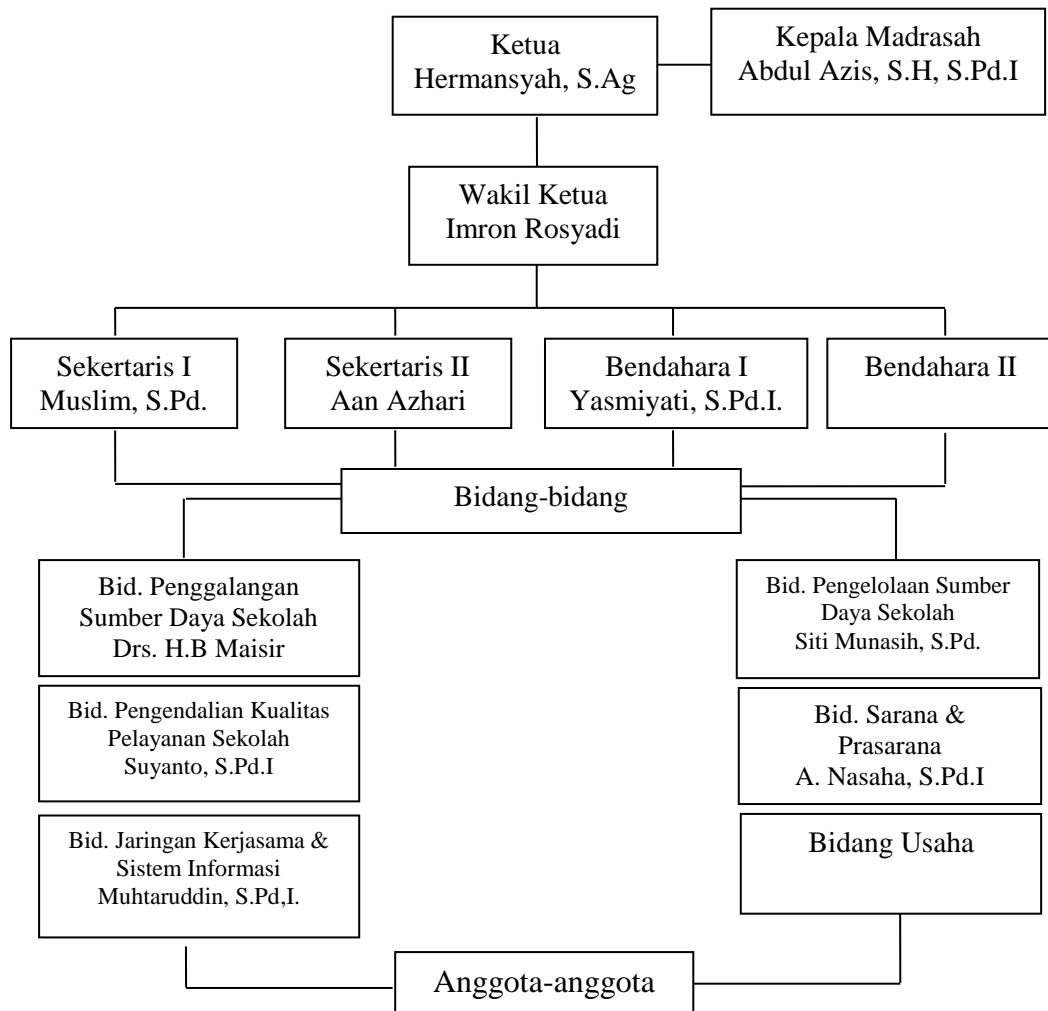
Ketua
Hermansyah, S.Ag

Kepala Madrasah
Abdul Azis, S.H, S.Pd.I

Wakil Ketua
Imron Rosyadi

Sekertaris I
Muslim, S.Pd.

Sekertaris II
Aan Azhari

Bendahara I
Yasmiyati, S.Pd.I.

Bendahara II

Bidang-bidang

Bid. Penggalangan Sumber Daya Sekolah
Drs. H.B Maisir

Bid. Pengendalian Kualitas Pelayanan Sekolah
Suyanto, S.Pd.I

Bid. Jaringan Kerjasama & Sistem Informasi
Muhtaruddin, S.Pd,I.

Bid. Pengelolaan Sumber Daya Sekolah
Siti Munasih, S.Pd.

Bid. Sarana & Prasarana
A. Nasaha, S.Pd.I

Bidang Usaha

Anggota-anggota